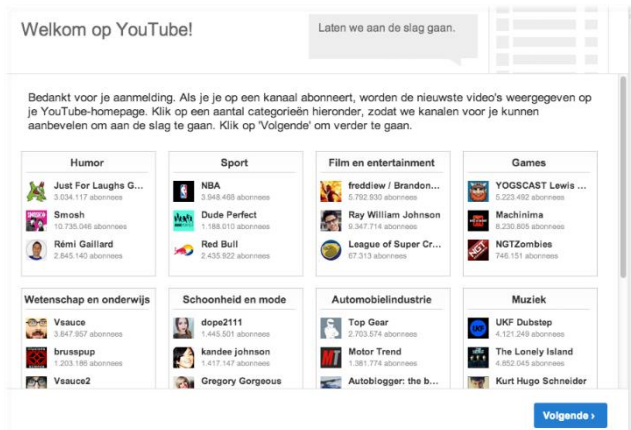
Welkom op YouTube!

Laten we aan de slag gaan.

Bedankt voor je aanmelding. Als je je op een kanaal abonneert, worden de nieuwste video's weergegeven op je YouTube-homepage. Klik op een aantal categorieën hieronder, zodat we kanalen voor je kunnen aanbevelen om aan de slag te gaan. Klik op 'Volgende' om verder te gaan.

Humor
Just For Laughs G...
3.034.117 abonnees
Smosh
10.735.046 abonnees
Rémi Gaillard
2.845.140 abonnees

Sport
NBA
3.948.488 abonnees
Dude Perfect
1.188.010 abonnees
Red Bull
2.435.922 abonnees

Film en entertainment
freddiew / Brandon...
5.792.930 abonnees
Ray William Johnson
9.347.714 abonnees
League of Super Cr...
67.313 abonnees

Games
YOGSCAST Lewis ...
5.223.492 abonnees
Machinima
8.230.805 abonnees
NGTZombies
746.151 abonnees

Wetenschap en onderwijs
Vsauce
3.847.957 abonnees
brusspup
1.203.186 abonnees
Vsauce2

Schoonheid en mode
dope2111
1.445.501 abonnees
kandee johnson
1.417.147 abonnees
Gregory Gorgeous

Automobielindustrie
Top Gear
2.703.574 abonnees
Motor Trend
1.381.774 abonnees
Autoblogger: the b...

Muziek
UKF Dubstep
4.121.249 abonnees
The Lonely Island
4.852.045 abonnees
Kurt Hugo Schneider

Volgende ›